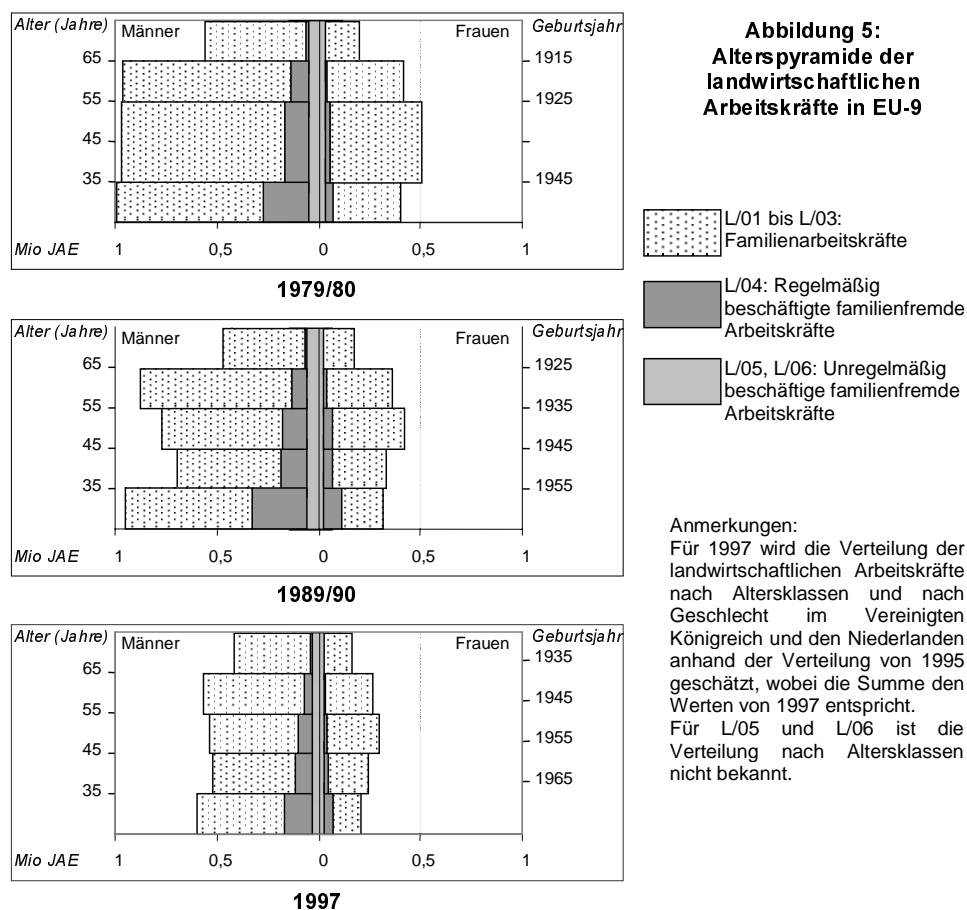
Alter (Jahre) Männer Frauen Geburtsjahr
65 1915
55 1925
45
35 1945
Mio JAE 1 0,5 0 0,5 1

1979/80

Alter (Jahre) Männer Frauen Geburtsjahr
65 1925
55 1935
45 1945
35 1955
Mio JAE 1 0,5 0 0,5 1

1989/90

Alter (Jahre) Männer Frauen Geburtsjahr
1935
65 1945
55 1955
45 1965
35
Mio JAE 1 0,5 0 0,5 1

1997

Abbildung 5: Alterspyramide der landwirtschaftlichen Arbeitskräfte in EU-9

L/01 bis L/03: Familienarbeitskräfte

L/04: Regelmäßig beschäftigte familienfremde Arbeitskräfte

L/05, L/06: Unregelmäßig beschäftigte familienfremde Arbeitskräfte

Anmerkungen:
Für 1997 wird die Verteilung der landwirtschaftlichen Arbeitskräfte nach Altersklassen und nach Geschlecht im Vereinigten Königreich und den Niederlanden anhand der Verteilung von 1995 geschätzt, wobei die Summe den Werten von 1997 entspricht.
Für L/05 und L/06 ist die Verteilung nach Altersklassen nicht bekannt.